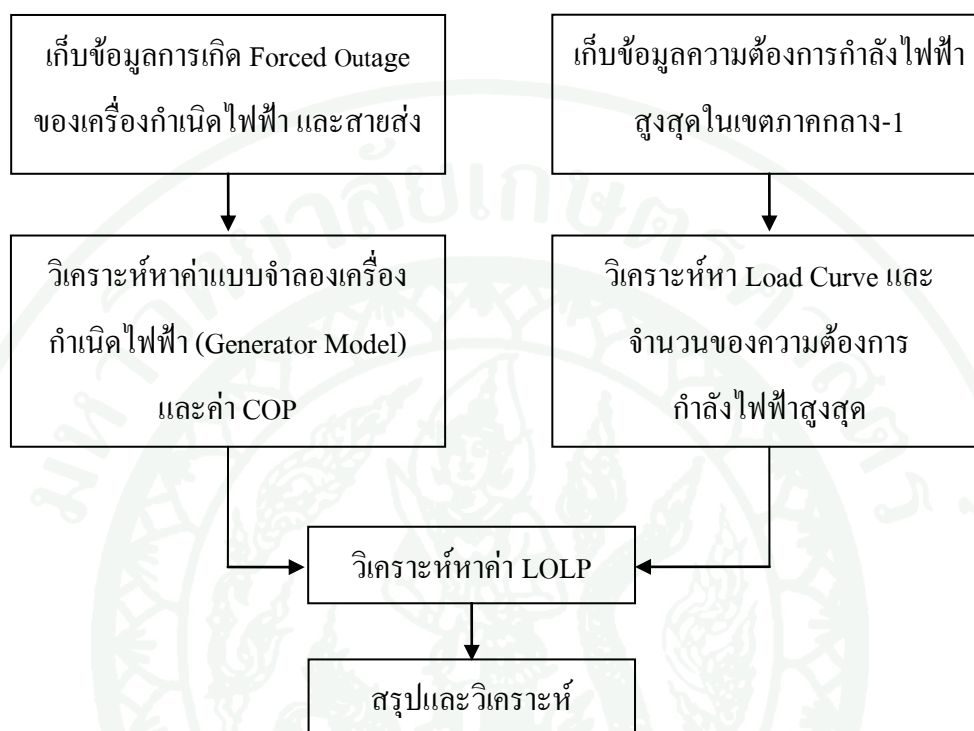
เก็บข้อมูลการเกิด Forced Outage ของเครื่องกำเนิดไฟฟ้า และสายส่ง

เก็บข้อมูลความต้องการกำลังไฟฟ้าสูงสุดในเขตภาคกลาง-1

วิเคราะห์หาค่าแบบจำลองเครื่องกำเนิดไฟฟ้า (Generator Model) และค่า COP

วิเคราะห์หา Load Curve และจำนวนของความต้องการกำลังไฟฟ้าสูงสุด

วิเคราะห์หาค่า LOLP

สรุปและวิเคราะห์